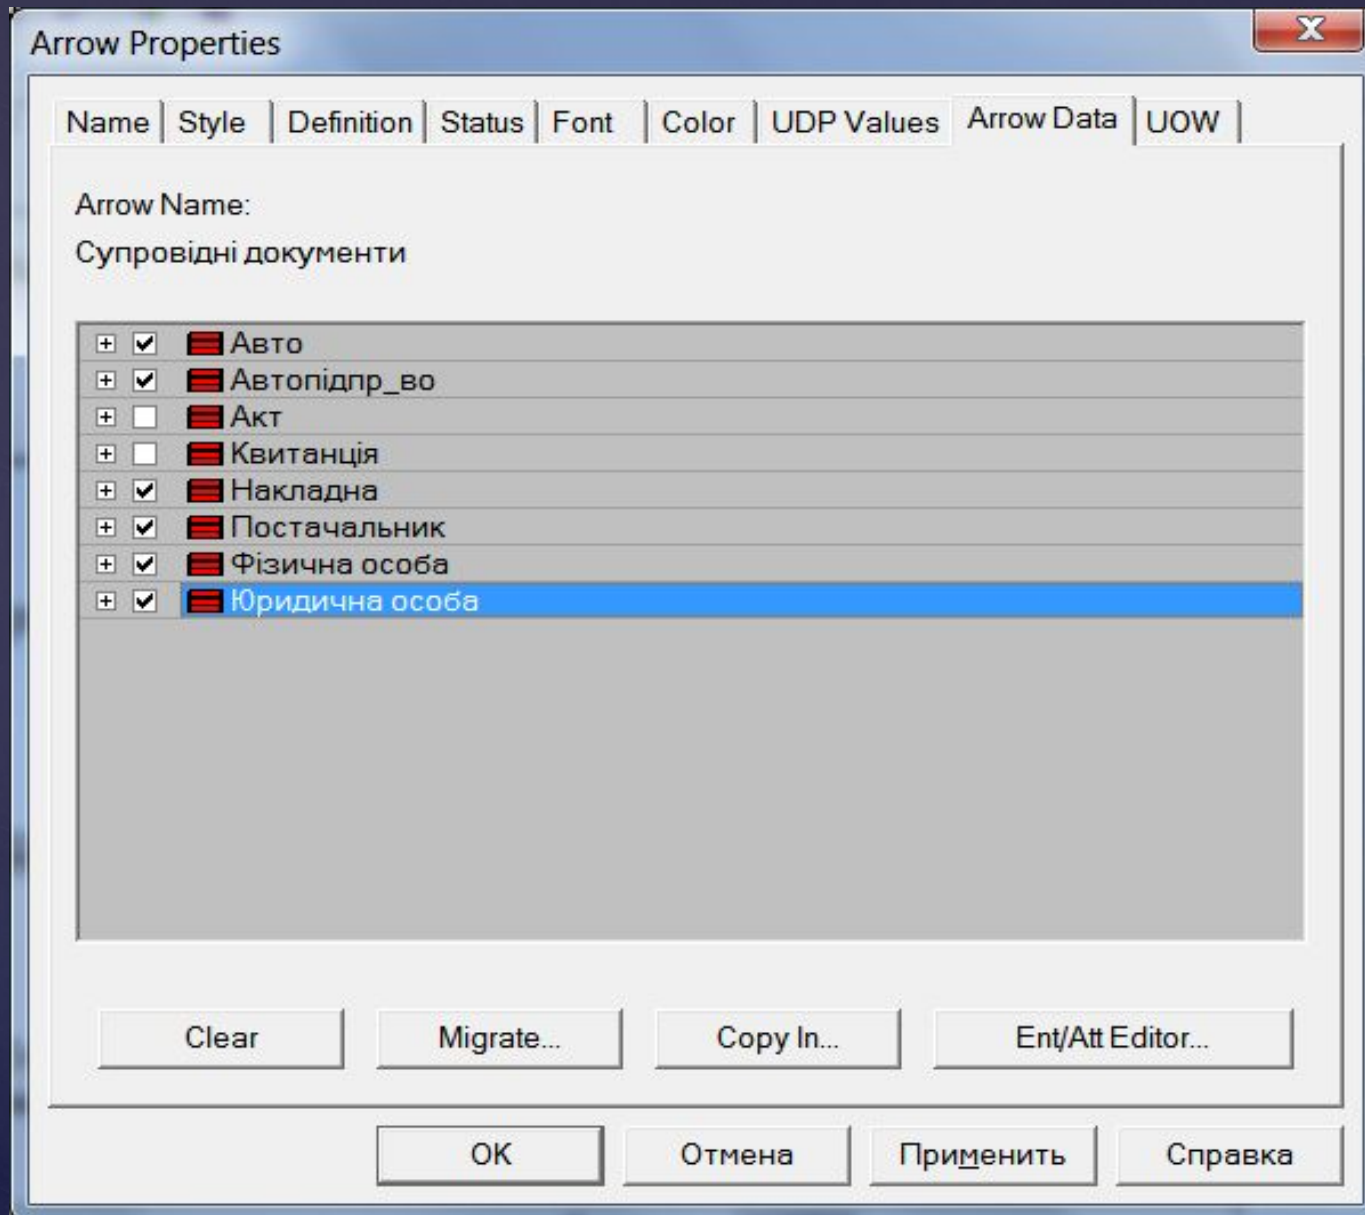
Arrow Properties

Name | Style | Definition | Status | Font | Color | UDP Values | Arrow Data | UOW

Arrow Name:

Супровідні документи

Авто
Автопідпр_во
Акт
Квитанція
Накладна
Постачальник
Фізична особа
Юридична особа

Clear | Migrate... | Copy In... | Ent/Att Editor...

OK | Отмена | Применить | Справка